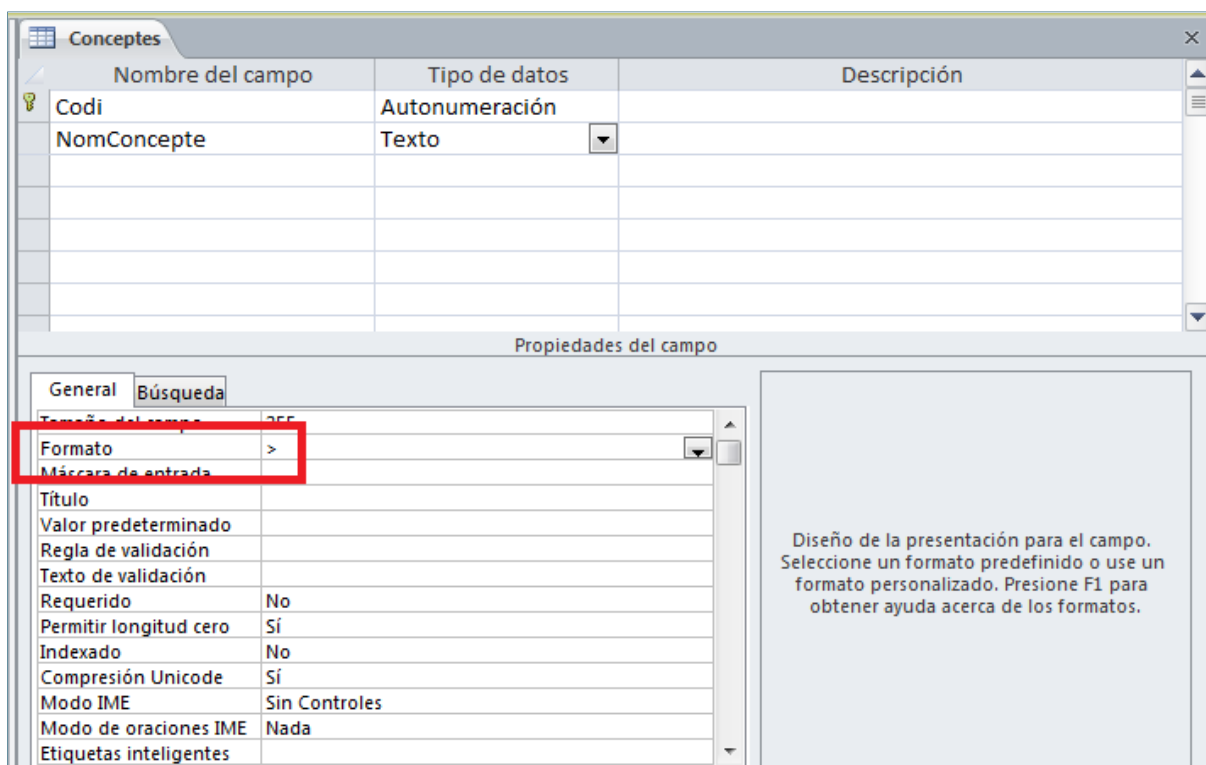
Conceptes

| Nombre del campo | Tipo de datos | Descripción |
|---|---|---|
| Codi | Autonumeración | |
| NomConcepte | Texto | |

Propiedades del campo

General | Búsqueda

| | |
|---|---|
| Tamaño del campo | 255 |
| Formato | > |
| Máscara de entrada | |
| Título | |
| Valor predeterminado | |
| Regla de validación | |
| Texto de validación | |
| Requerido | No |
| Permitir longitud cero | Sí |
| Indexado | No |
| Compresión Unicode | Sí |
| Modo IME | Sin Controles |
| Modo de oraciones IME | Nada |
| Etiquetas inteligentes | |

Diseño de la presentación para el campo. Seleccione un formato predefinido o use un formato personalizado. Presione F1 para obtener ayuda acerca de los formatos.